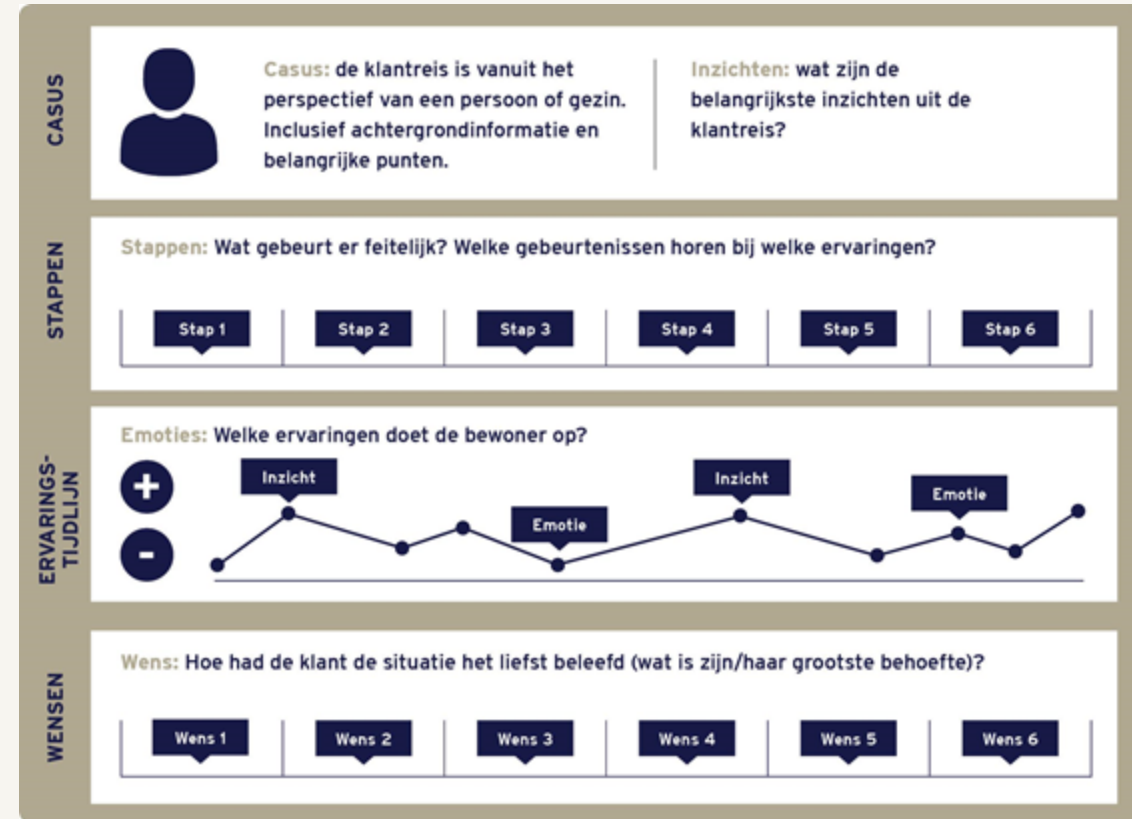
CASUS

Casus: de klantreis is vanuit het perspectief van een persoon of gezin. Inclusief achtergrondinformatie en belangrijke punten.

Inzichten: wat zijn de belangrijkste inzichten uit de klantreis?

STAPPEN

Stappen: Wat gebeurt er feitelijk? Welke gebeurtenissen horen bij welke ervaringen?

Stap 1 Stap 2 Stap 3 Stap 4 Stap 5 Stap 6

ERVARINGS-TIJDLIJN

Emoties: Welke ervaringen doet de bewoner op?

+

-

Inzicht

Emotie

Inzicht

Emotie

WENSEN

Wens: Hoe had de klant de situatie het liefst beleefd (wat is zijn/haar grootste behoefte)?

Wens 1 Wens 2 Wens 3 Wens 4 Wens 5 Wens 6